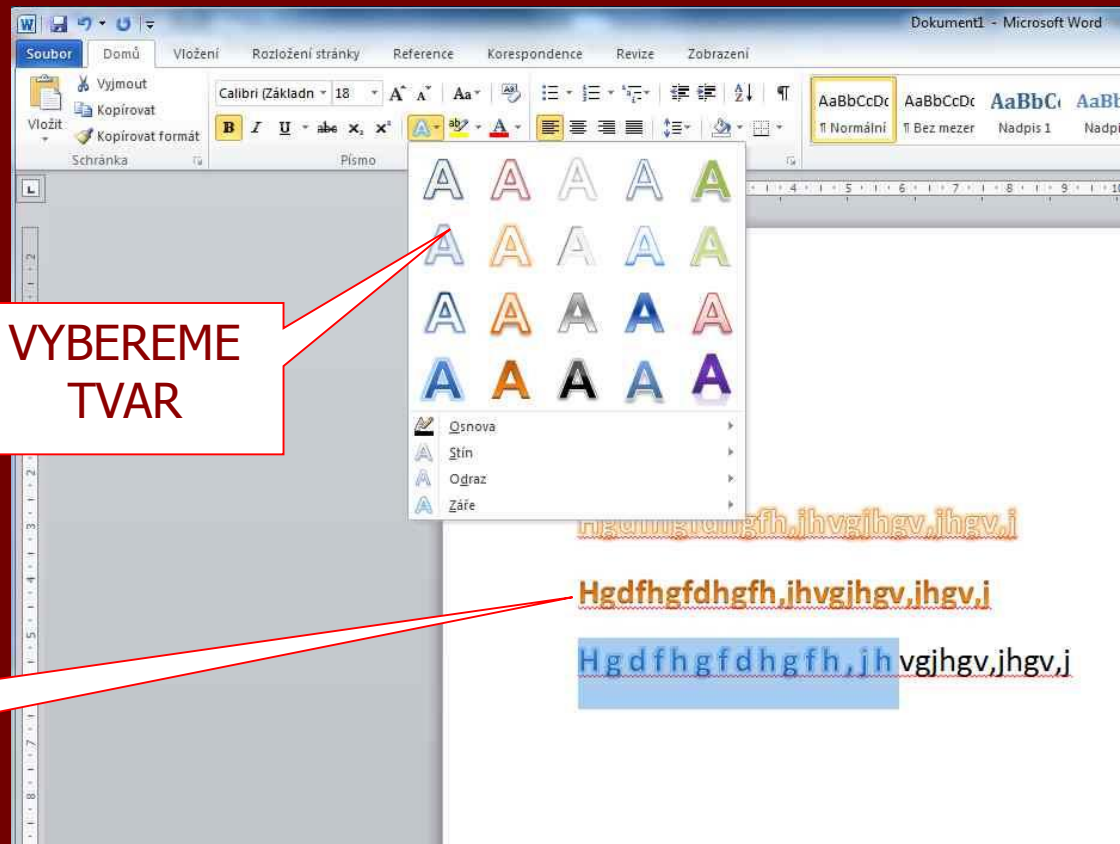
Dokument1 - Microsoft Word

Soubor Domů Vložení Rozložení stránky Reference Korespondence Revize Zobrazení

Vyjmout
Kopírovat
Vložit
Kopírovat formát
Schránka

Calibri (Základn 18 A A Aa
B I U abc $x_2$ $x^2$ A
Písmo

AaBbCcDc AaBbCcDc AaBbC AaBl
¶ Normální ¶ Bez mezer Nadpis 1 Nadpi

A A A A A
A A A A A
A A A A A
A A A A A

Osnova
Stín
Odraz
Záře

VYBEREME TVAR

Hgdfhgfdhgfh,jhvgjhgv,jhgv,j

Hgdfhgfdhgfh,jhvgjhgv,jhgv,j

Hgdfhgfdhgfh,jhvgjhgv,jhgv,j